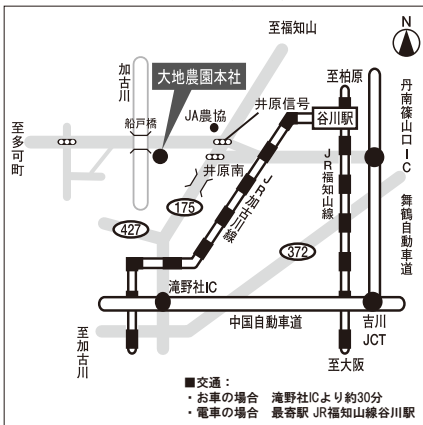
至福知山

N

大地農園本社

加古川

船戸橋

JA農協

井原信号

至柏原

谷川駅

丹南篠山口IC

至多可町

井原南

JR加古川線

JR福知山線

舞鶴自動車道

175

427

372

滝野社IC

中国自動車道

吉川JCT

至加古川

至大阪

■交通：
・お車の場合　滝野社ICより約30分
・電車の場合　最寄駅 JR福知山線谷川駅